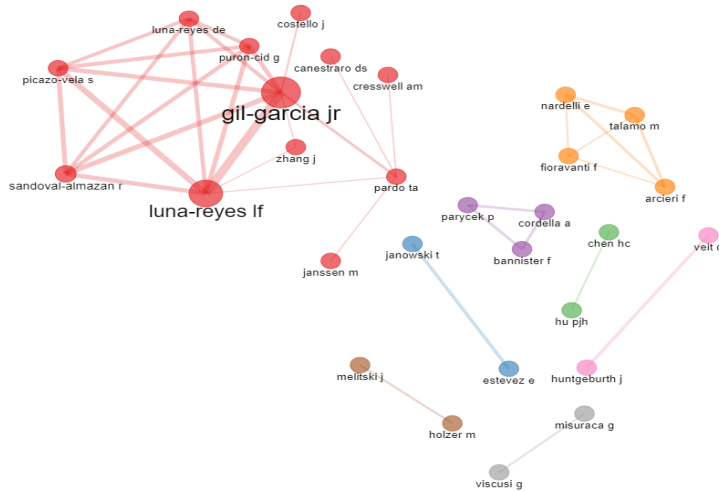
costello j
luna-reyes de
puron-cid g
canestraro ds
picazo-vela s
cresswell am
gil-garcia jr
nardelli e
talamo m
zhang j
fioravanti f
pardo ta
sandoval-almazan r
arcieri f
luna-reyes lf
parycek p
cordella a
chen hc
veit d
janowski t
bannister f
janssen m
hu pjh
melitski j
huntgeburth j
estevez e
misuraca g
holzer m
viscusi g